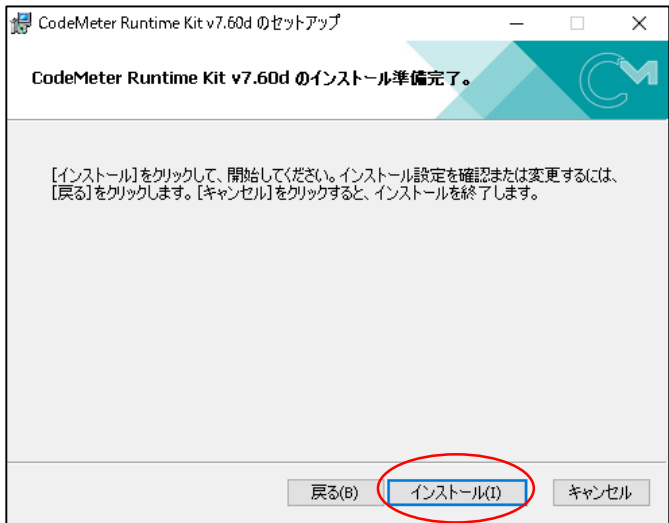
CodeMeter Runtime Kit v7.60d のセットアップ

CodeMeter Runtime Kit v7.60d のインストール準備完了。

[インストール] をクリックして、開始してください。インストール設定を確認または変更するには、[戻る] をクリックします。[キャンセル] をクリックすると、インストールを終了します。

戻る(B)
インストール(I)
キャンセル